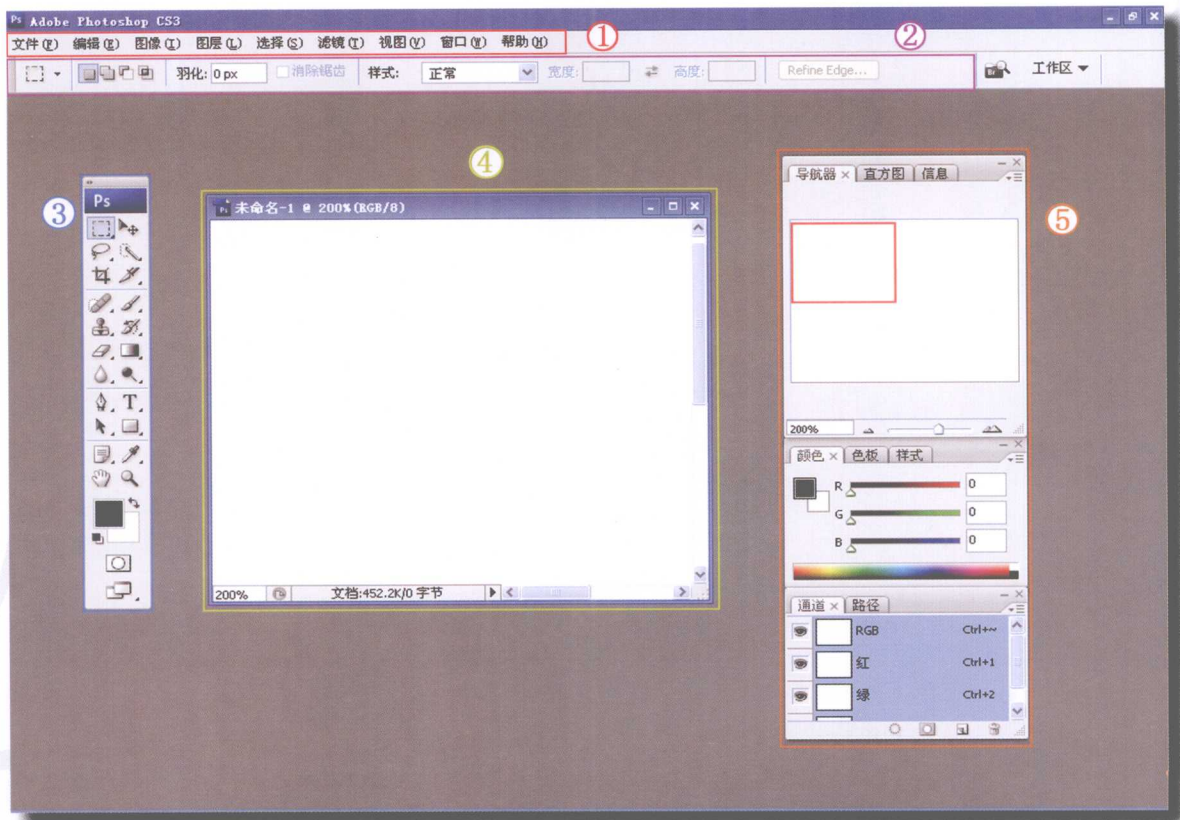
Adobe Photoshop CS3

文件(F) 编辑(E) 图像(I) 图层(L) 选择(S) 滤镜(T) 视图(V) 窗口(W) 帮助(H)

①

②

羽化: 0 px 消除锯齿 样式: 正常 宽度: 高度: Refine Edge...

工作区

③

④

⑤

Ps

未命名-1 @ 200%(RGB/8)

200% 文档:452.2K/0 字节

导航器 × 直方图 信息

200%

颜色 × 色板 样式

R 0

G 0

B 0

通道 × 路径

RGB Ctrl+~

红 Ctrl+1

绿 Ctrl+2